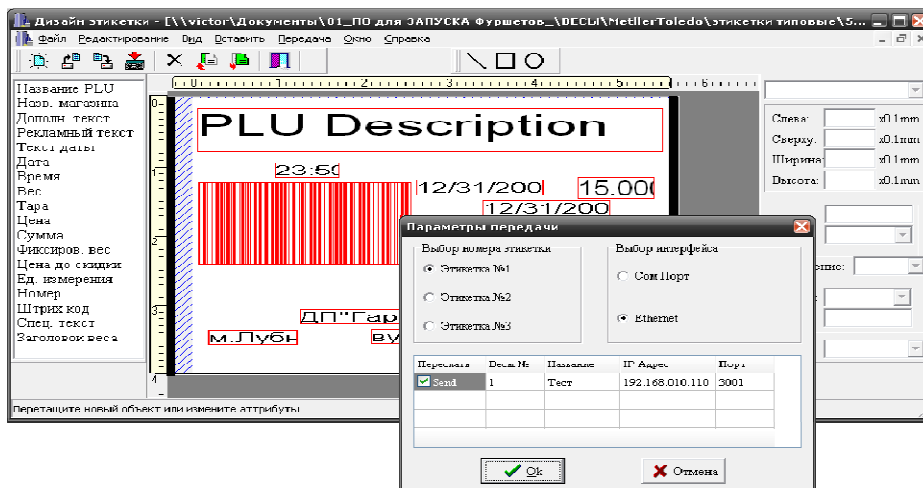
Дизайн этикетки - [\\victor\Документы\01_ПО для ЗАПУСКА Фуршетов_\DECЦ\MettlerToledo\этикетки типовые\5...

Файл Редактирование Вид Вставить Передача Окно Справка

Название PLU
Назв. магазина
Дополн. текст
Рекламный текст
Текст даты
Дата
Время
Вес
Тара
Цена
Сумма
Фиксиров. вес
Цена до скидки
Ед. измерения
Номер
Штрих код
Спец. текст
Заголовок веса

PLU Description

23:5б

12/31/200

15.000

12/31/200

ДП"Гар

м.Лубн

ву

Слева:
x0.1mm
Сверху:
x0.1mm
Ширина
x0.1mm
Высота:
x0.1mm

шно:

Параметры передачи

Выбор номера этикетки
Этикетка №1
Этикетка №2
Этикетка №3

Выбор интерфейса
Com Порт
Ethernet

| Пересылать | Весы № | Название | IP Адрес | Порт |
|---|---|---|---|---|
| Send | 1 | Тест | 192.168.010.110 | 3001 |

Ok

Отмена

Перетащите новый объект или измените аттрибуты